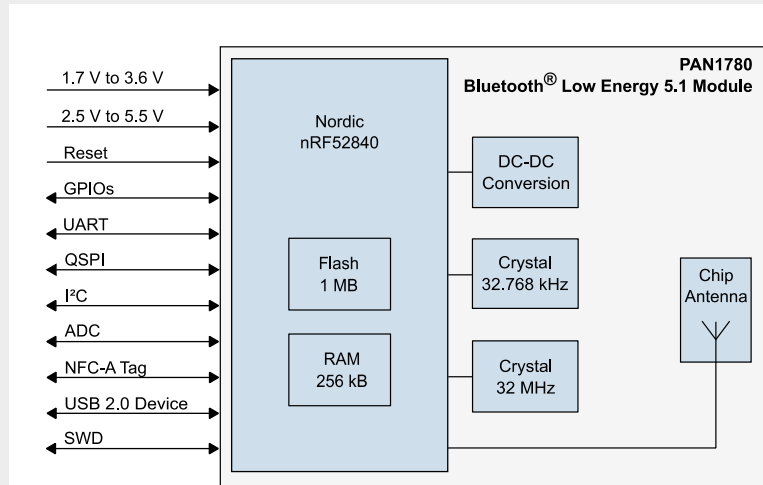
PAN1780
Bluetooth® Low Energy 5.1 Module

1.7 V to 3.6 V
2.5 V to 5.5 V
Reset
GPIOs
UART
QSPI
I²C
ADC
NFC-A Tag
USB 2.0 Device
SWD

Nordic
nRF52840

Flash
1 MB

RAM
256 kB

DC-DC
Conversion

Crystal
32.768 kHz

Crystal
32 MHz

Chip
Antenna